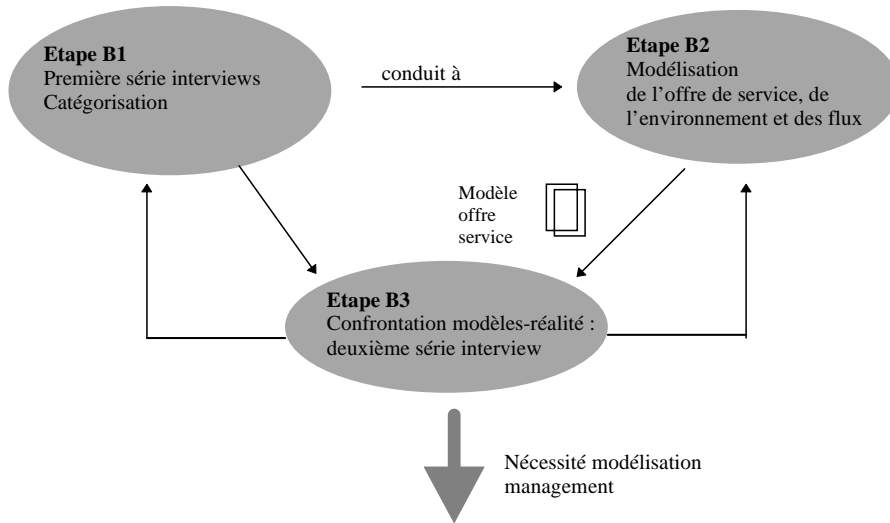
Etape B1
Première série interviews
Catégorisation

conduit à

Etape B2
Modélisation
de l'offre de service, de l'environnement et des flux

Modèle
offre
service

Etape B3
Confrontation modèles-réalité : deuxième série interview

Nécessité modélisation management